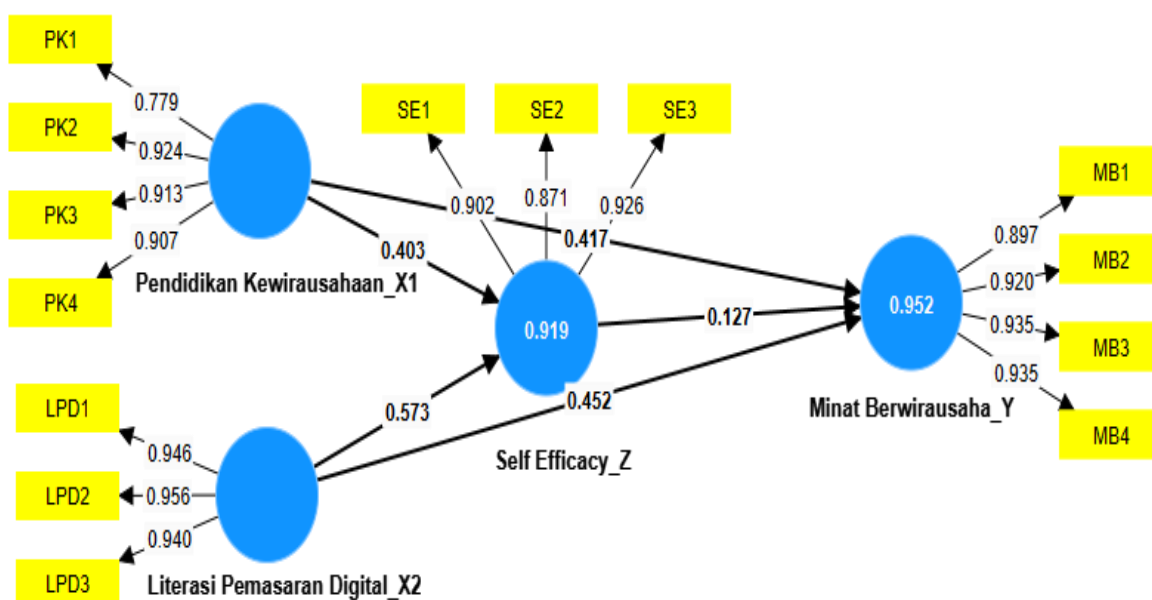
PK1
0.779
PK2
0.924
PK3
0.913
0.907
PK4
Pendidikan Kewirausahaan_X1

SE1
SE2
SE3
0.902
0.871
0.926

0.403
0.417
0.919
0.127
0.952

MB1
0.897
MB2
0.920
MB3
0.935
0.935
MB4
Minat Berwirausaha_Y

LPD1
0.946
LPD2
0.956
0.940
LPD3
Literasi Pemasaran Digital_X2
0.573
0.452
Self Efficacy_Z